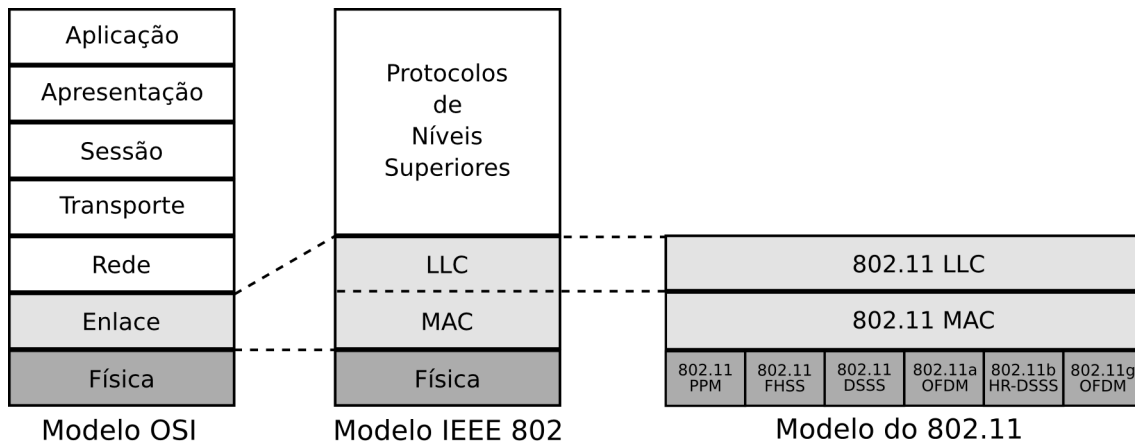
Aplicação
Apresentação
Sessão
Transporte
Rede
Enlace
Física

Modelo OSI

Protocolos de Níveis Superiores
LLC
MAC
Física

Modelo IEEE 802

802.11 LLC
802.11 MAC

| 802.11 PPM | 802.11 FHSS | 802.11 DSSS | 802.11a OFDM | 802.11b HR-DSSS | 802.11g OFDM |
|---|---|---|---|---|---|

Modelo do 802.11